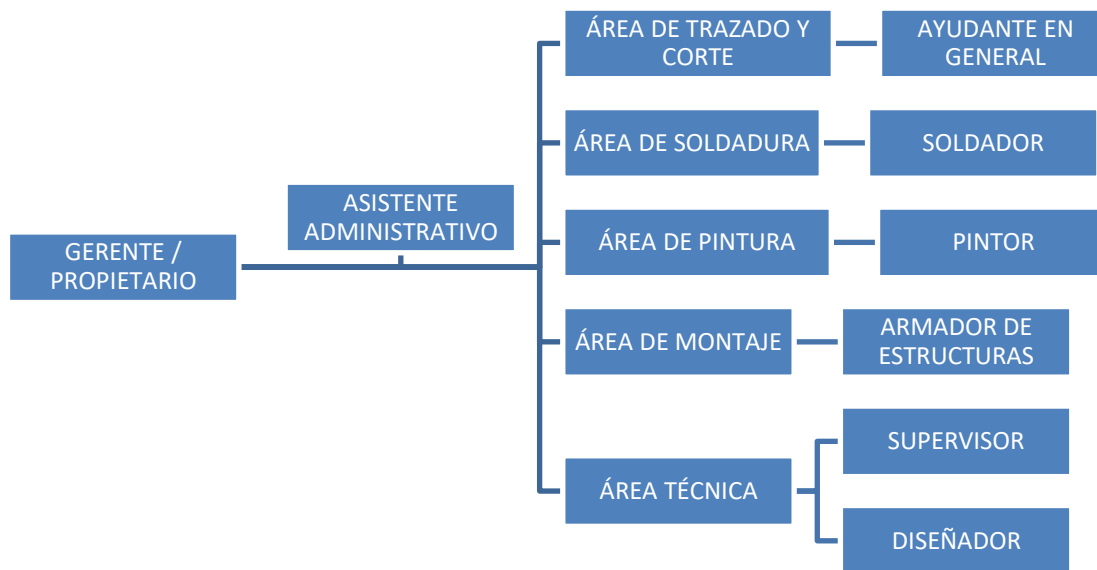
GERENTE / PROPIETARIO

ASISTENTE ADMINISTRATIVO

ÁREA DE TRAZADO Y CORTE

AYUDANTE EN GENERAL

ÁREA DE SOLDADURA

SOLDADOR

ÁREA DE PINTURA

PINTOR

ÁREA DE MONTAJE

ARMADOR DE ESTRUCTURAS

ÁREA TÉCNICA

SUPERVISOR

DISEÑADOR